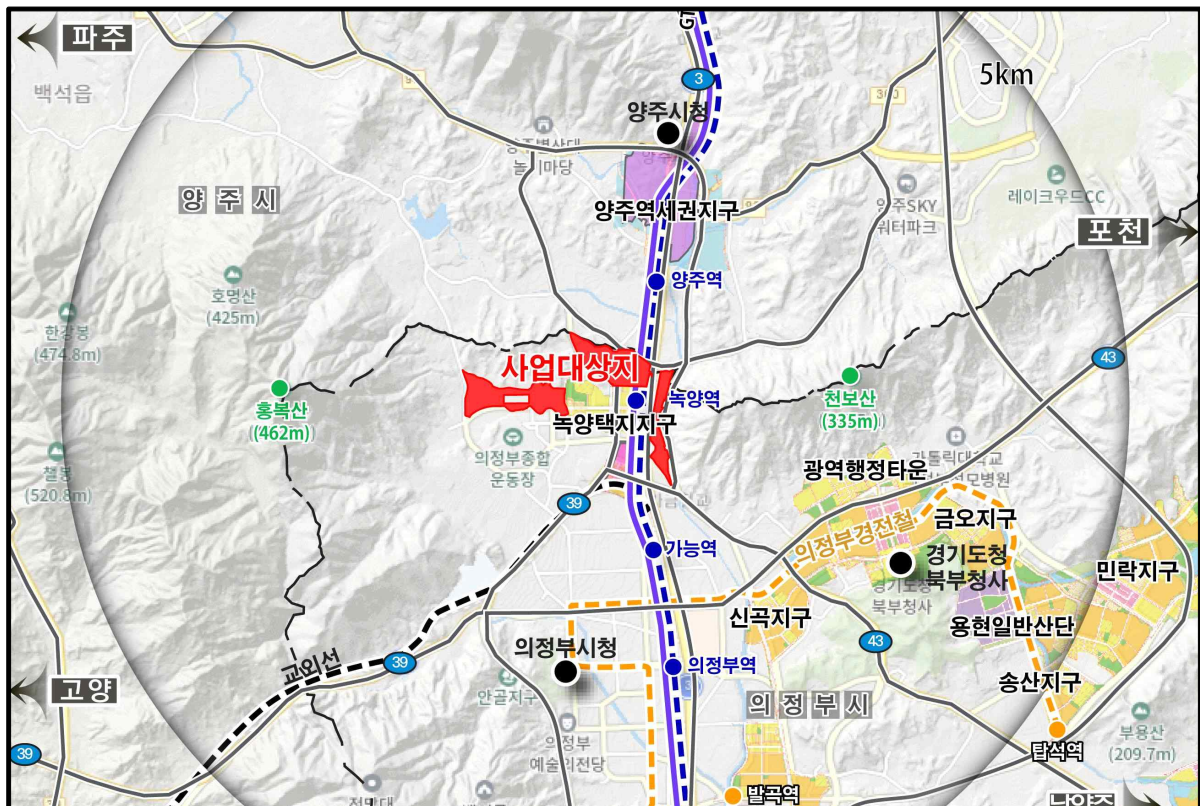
파주
백석읍
5km
3
양주시청
양주시
양주역세권지구
레이크우드CC
양주SKY 워터파크
포천
호명산 (425m)
한강봉 (474.8m)
양주역
사업대상지
녹양역
녹양택지지구
홍복산 (462m)
천보산 (335m)
43
챌봉 (520.8m)
의정부종합운동장
광역행정타운
39
가능역
의정부경전철
금오지구
경기도청 북부청사
민락지구
신곡지구
용현일반산단
교외선
의정부시청
43
39
고양
의정부역
의정부시
송산지구
안골지구
39
의정부 예술의전당
탑석역
부용산 (209.7m)
발곡역